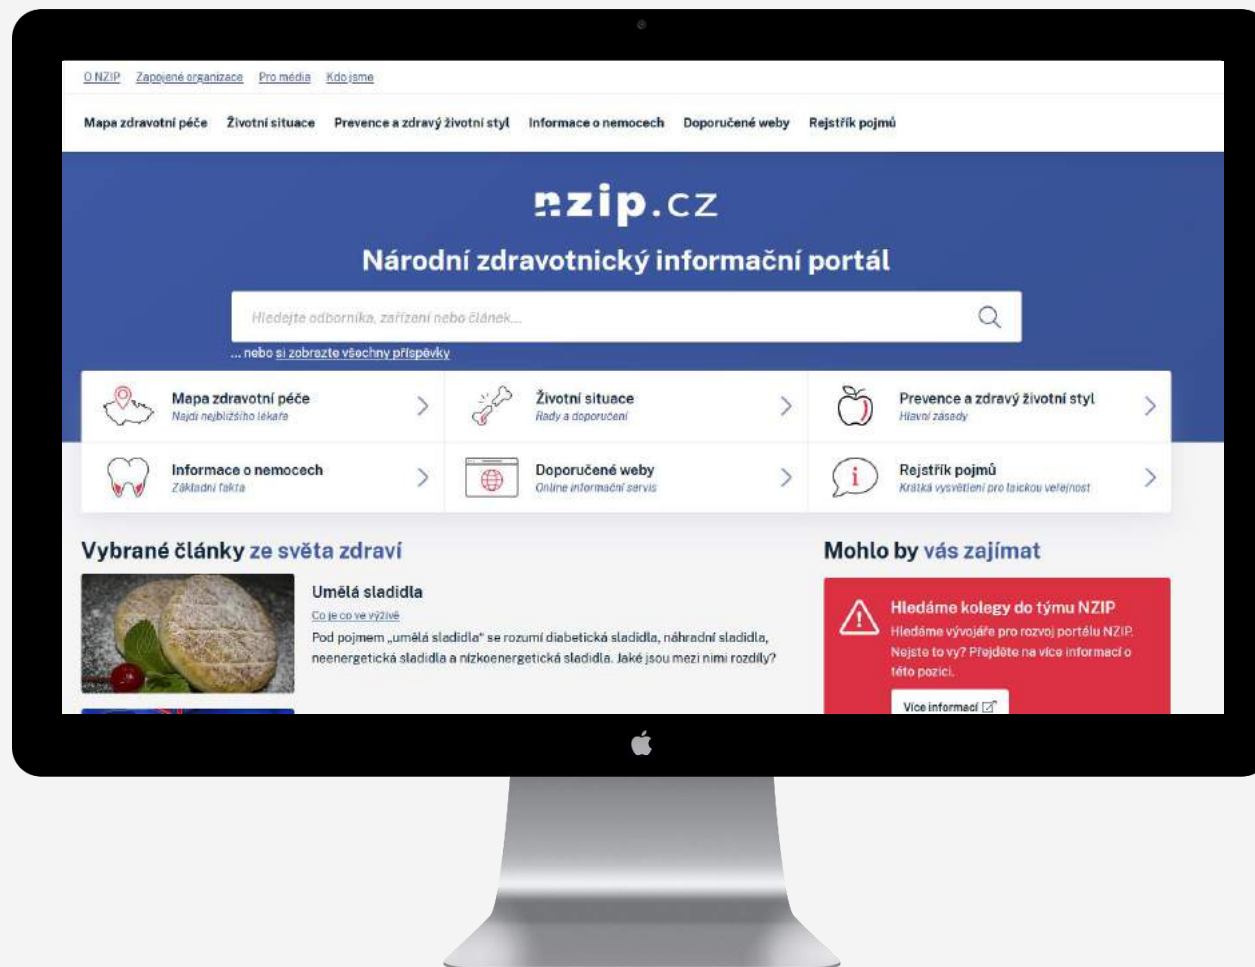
O NZIP Zapojené organizace Pro média Kdo jsme

Mapa zdravotní péče Životní situace Prevence a zdravý životní styl Informace o nemocech Doporučené weby Rejstřík pojmů

nzip.cz

Národní zdravotnický informační portál

Hledejte odborníka, zařízení nebo článek...

... nebo si zobrazte všechny příspěvky

Mapa zdravotní péče
Najdi nejbližšího lékaře

Životní situace
Rady a doporučení

Prevence a zdravý životní styl
Hlavní zásady

Informace o nemocech
Základní fakta

Doporučené weby
Online informační servis

Rejstřík pojmů
Krátká vysvětlení pro laickou veřejnost

Vybrané články ze světa zdraví

Umělá sladidla
Co je co ve výživě
Pod pojmem „umělá sladidla" se rozumí diabetická sladidla, náhradní sladidla, neenergetická sladidla a nízkoenergetická sladidla. Jaké jsou mezi nimi rozdíly?

Mohlo by vás zajímat

Hledáme kolegy do týmu NZIP
Hledáme vývojáře pro rozvoj portálu NZIP. Nejste to vy? Přejděte na více informací o této pozici.

Více informací